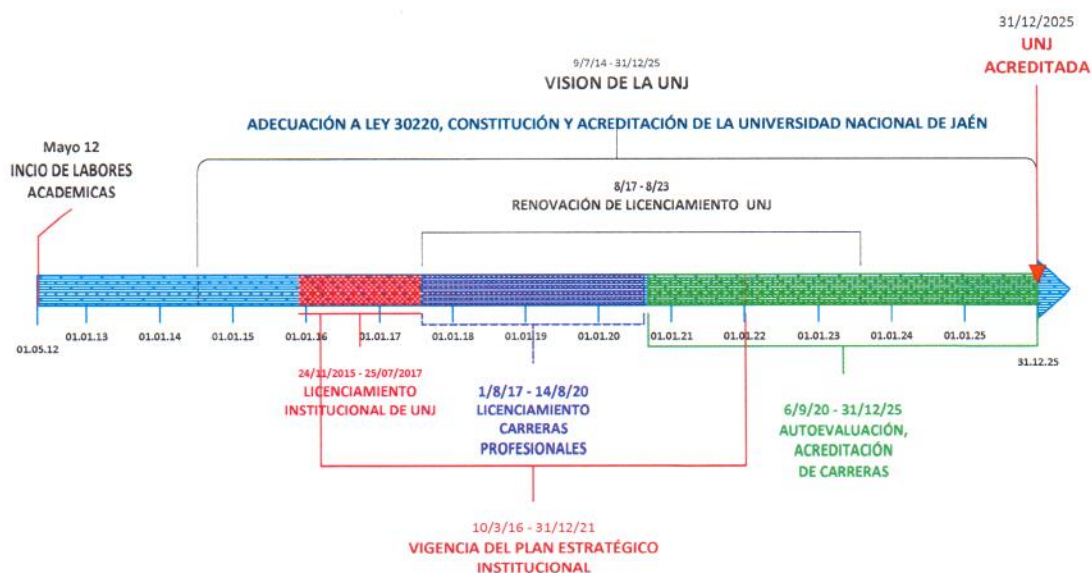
31/12/2025
UNJ
ACREDITADA

9/7/14 - 31/12/25
VISION DE LA UNJ

ADECUACIÓN A LEY 30220, CONSTITUCIÓN Y ACREDITACIÓN DE LA UNIVERSIDAD NACIONAL DE JAÉN

Mayo 12
INCIO DE LABORES ACADEMICAS

8/17 - 8/23
RENOVACIÓN DE LICENCIAMIENTO UNJ

01.05.12
01.01.13
01.01.14
01.01.15
01.01.16
01.01.17
01.01.18
01.01.19
01.01.20
01.01.21
01.01.22
01.01.23
01.01.24
01.01.25
31.12.25

24/11/2015 - 25/07/2017
LICENCIAMIENTO INSTITUCIONAL DE UNJ

1/8/17 - 14/8/20
LICENCIAMIENTO CARRERAS PROFESIONALES

6/9/20 - 31/12/25
AUTOEVALUACIÓN, ACREDITACIÓN DE CARRERAS

10/3/16 - 31/12/21
VIGENCIA DEL PLAN ESTRATÉGICO INSTITUCIONAL